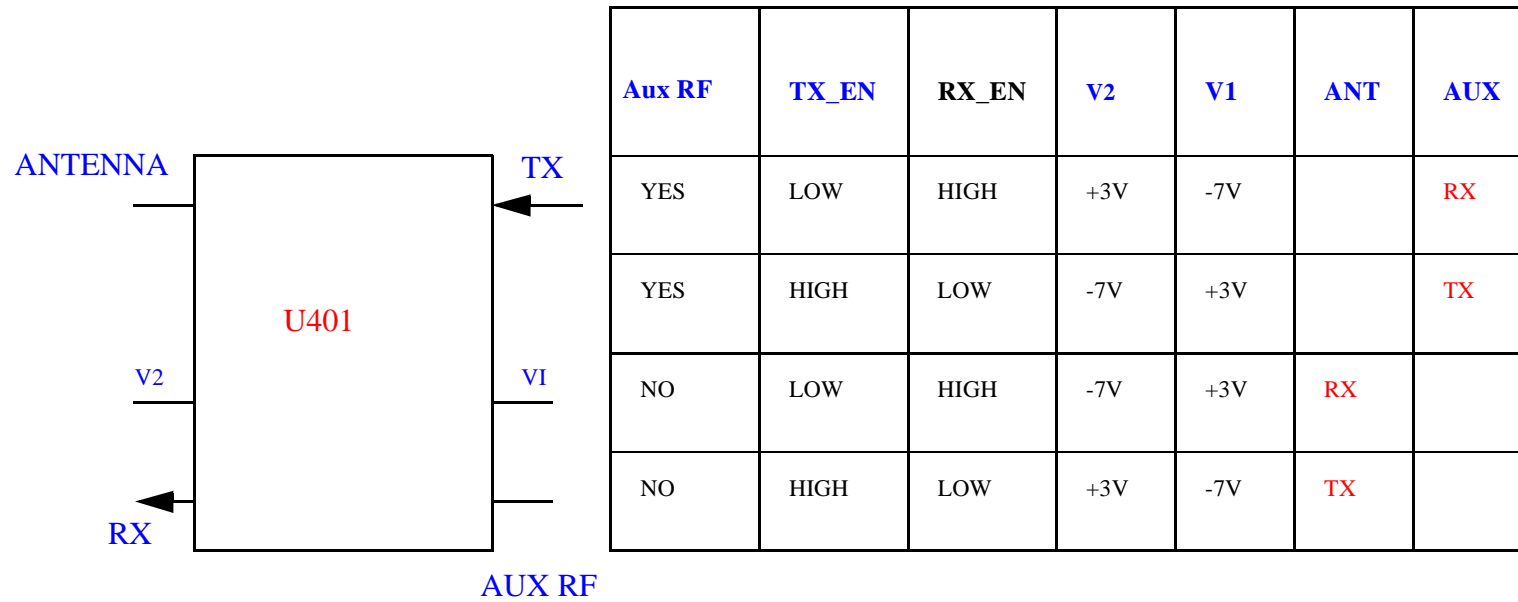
ANTENNA

TX

U401

V2

VI

RX

AUX RF

| Aux RF | TX_EN | RX_EN | V2 | V1 | ANT | AUX |
|---|---|---|---|---|---|---|
| YES | LOW | HIGH | +3V | -7V | | RX |
| YES | HIGH | LOW | -7V | +3V | | TX |
| NO | LOW | HIGH | -7V | +3V | RX | |
| NO | HIGH | LOW | +3V | -7V | TX | |